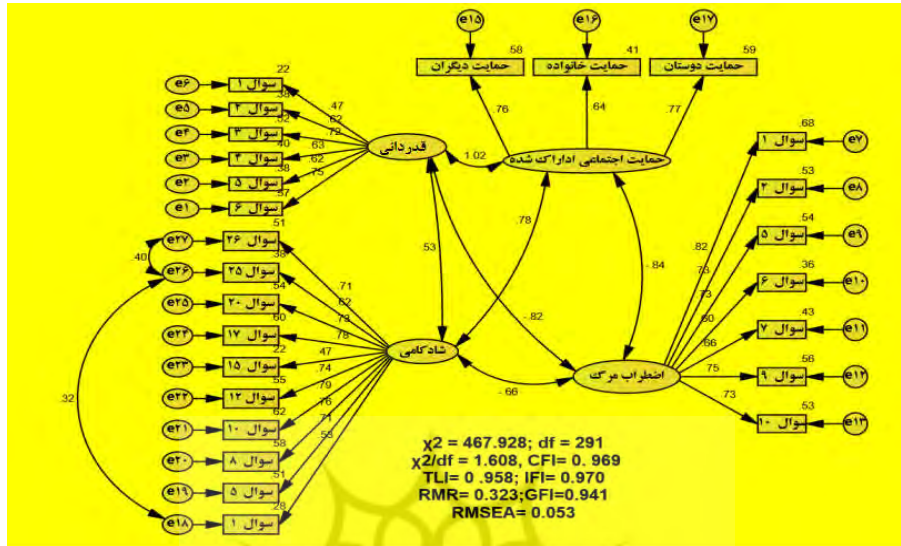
e۱۵
e۱۶
e۱۷
.58
.41
.59
حمایت دیگران
حمایت خانواده
حمایت دوستان
.76
.64
.77
e۶ سوال ۱ .22
e۵ سوال ۲ .38
e۴ سوال ۳ .52
e۳ سوال ۴ .40
e۲ سوال ۵ .38
e۱ سوال ۶ .57
.47
.62
.72
.63
.62
.75
قدردانی
1.02
حمایت اجتماعی ادراک شده
.68 سوال ۱ e۷
.53 سوال ۲ e۸
.54 سوال ۵ e۹
.36 سوال ۶ e۱۰
.43 سوال ۷ e۱۱
.56 سوال ۹ e۱۲
.53 سوال ۱۰ e۱۳
e۲۷ سوال ۲۶ .51
e۲۶ سوال ۲۵ .38
e۲۵ سوال ۲۰ .54
e۲۴ سوال ۱۷ .60
e۲۳ سوال ۱۵ .22
e۲۲ سوال ۱۲ .55
e۲۱ سوال ۱۰ .62
e۲۰ سوال ۸ .58
e۱۹ سوال ۵ .51
e۱۸ سوال ۱ .28
.40
.32
.53
.78
-.84
.82
.73
.73
.60
.66
.75
.73
.71
.62
.73
.78
.47
.74
.79
.76
.71
.53
-.82
شادکامی
اضطراب مرگ
-.66
χ2 = 467.928; df = 291
χ2/df = 1.608, CFI= 0.969
TLI= 0 .958; IFI= 0.970
RMR= 0.323;GFI=0.941
RMSEA= 0.053